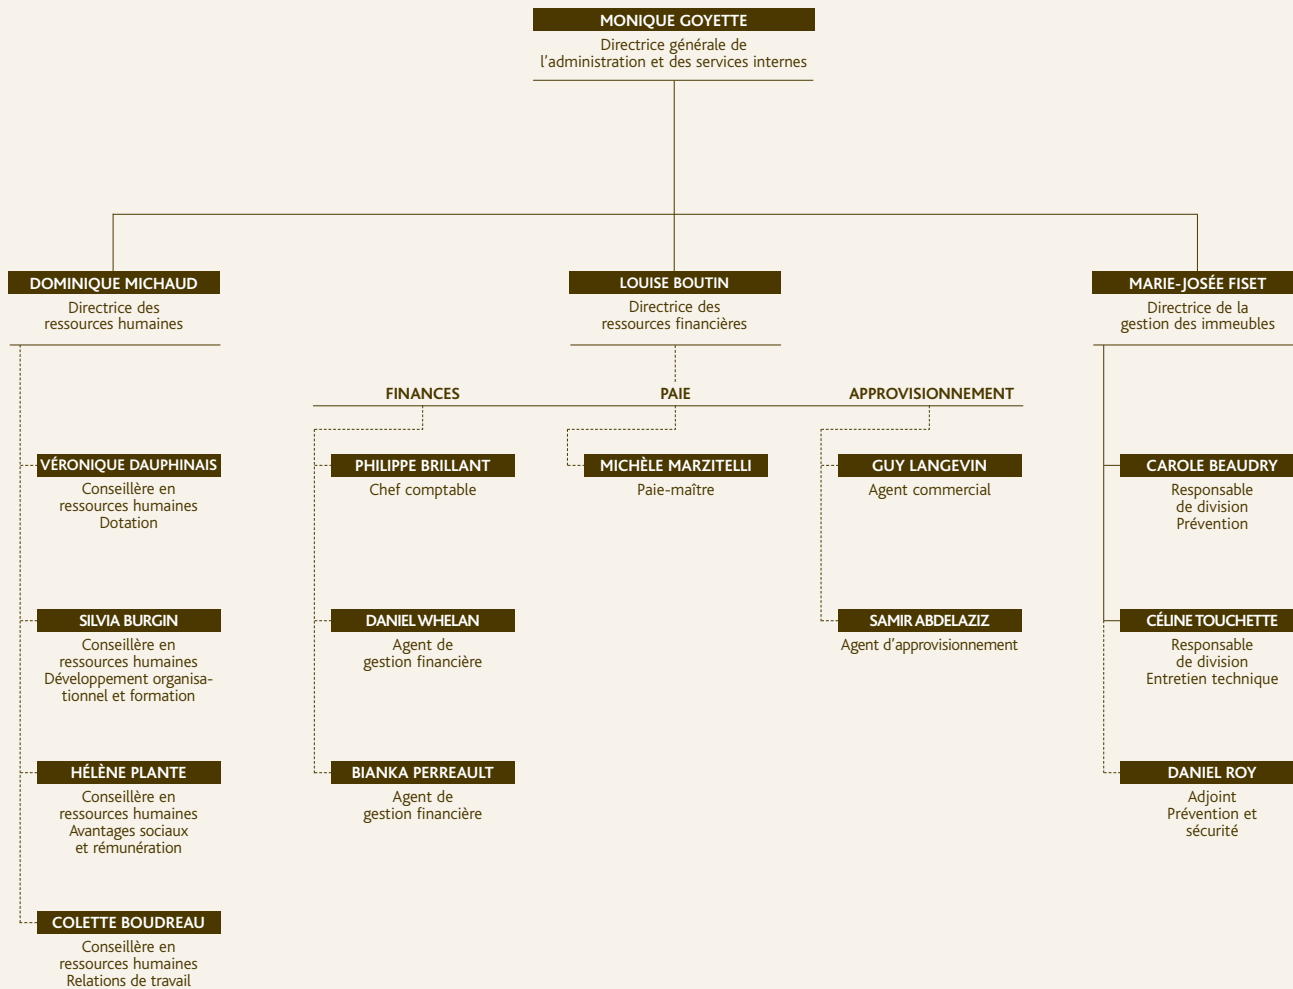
MONIQUE GOYETTE
Directrice générale de l'administration et des services internes

DOMINIQUE MICHAUD
Directrice des ressources humaines

LOUISE BOUTIN
Directrice des ressources financières

MARIE-JOSÉE FISET
Directrice de la gestion des immeubles

FINANCES

PAIE

APPROVISIONNEMENT

VÉRONIQUE DAUPHINAIS
Conseillère en ressources humaines Dotation

PHILIPPE BRILLANT
Chef comptable

MICHÈLE MARZITELLI
Paie-maître

GUY LANGEVIN
Agent commercial

CAROLE BEAUDRY
Responsable de division Prévention

SILVIA BURGIN
Conseillère en ressources humaines Développement organisationnel et formation

DANIEL WHELAN
Agent de gestion financière

SAMIR ABDELAZIZ
Agent d'approvisionnement

CÉLINE TOUCHETTE
Responsable de division Entretien technique

HÉLÈNE PLANTE
Conseillère en ressources humaines Avantages sociaux et rémunération

BIANKA PERREAULT
Agent de gestion financière

DANIEL ROY
Adjoint Prévention et sécurité

COLETTE BOUDREAU
Conseillère en ressources humaines Relations de travail